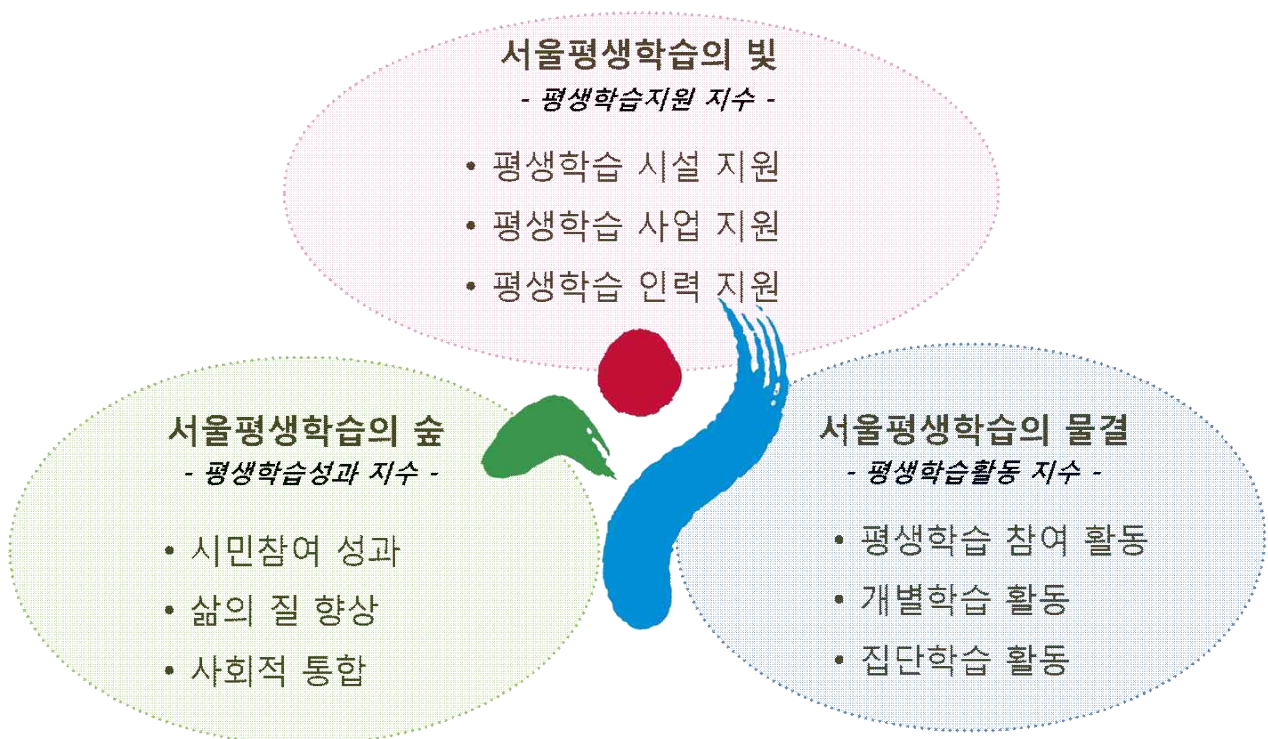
서울평생학습의 빛
- 평생학습지원 지수 -

• 평생학습 시설 지원
• 평생학습 사업 지원
• 평생학습 인력 지원

서울평생학습의 숲
- 평생학습성과 지수 -

• 시민참여 성과
• 삶의 질 향상
• 사회적 통합

서울평생학습의 물결
- 평생학습활동 지수 -

• 평생학습 참여 활동
• 개별학습 활동
• 집단학습 활동